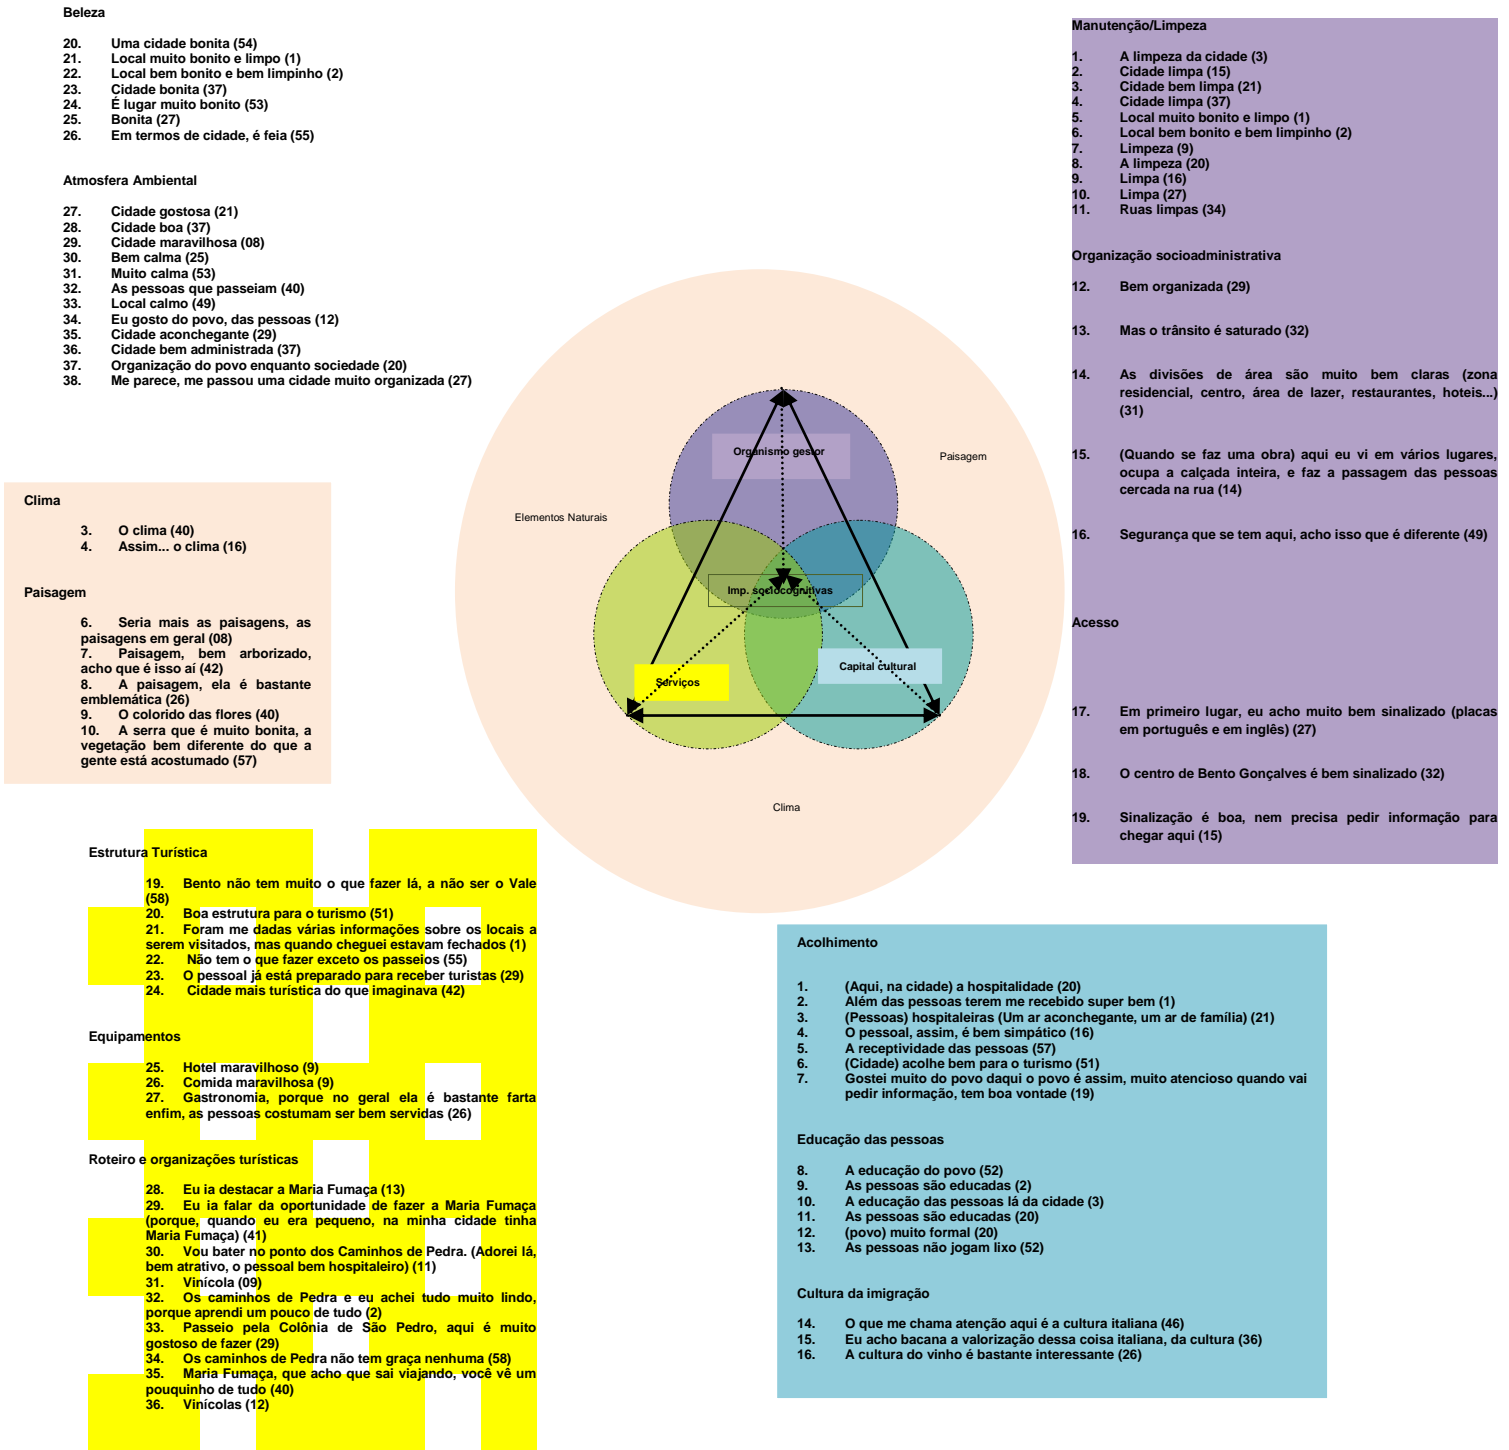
Beleza

20. Uma cidade bonita (54)
21. Local muito bonito e limpo (1)
22. Local bem bonito e bem limpinho (2)
23. Cidade bonita (37)
24. É lugar muito bonito (53)
25. Bonita (27)
26. Em termos de cidade, é feia (55)

Atmosfera Ambiental

27. Cidade gostosa (21)
28. Cidade boa (37)
29. Cidade maravilhosa (08)
30. Bem calma (25)
31. Muito calma (53)
32. As pessoas que passeiam (40)
33. Local calmo (49)
34. Eu gosto do povo, das pessoas (12)
35. Cidade aconchegante (29)
36. Cidade bem administrada (37)
37. Organização do povo enquanto sociedade (20)
38. Me parece, me passou uma cidade muito organizada (27)

Manutenção/Limpeza

1. A limpeza da cidade (3)
2. Cidade limpa (15)
3. Cidade bem limpa (21)
4. Cidade limpa (37)
5. Local muito bonito e limpo (1)
6. Local bem bonito e bem limpinho (2)
7. Limpeza (9)
8. A limpeza (20)
9. Limpa (16)
10. Limpa (27)
11. Ruas limpas (34)

Organização socioadministrativa

12. Bem organizada (29)

13. Mas o trânsito é saturado (32)

14. As divisões de área são muito bem claras (zona residencial, centro, área de lazer, restaurantes, hoteis...) (31)

15. (Quando se faz uma obra) aqui eu vi em vários lugares, ocupa a calçada inteira, e faz a passagem das pessoas cercada na rua (14)

16. Segurança que se tem aqui, acho isso que é diferente (49)

Acesso

17. Em primeiro lugar, eu acho muito bem sinalizado (placas em português e em inglês) (27)

18. O centro de Bento Gonçalves é bem sinalizado (32)

19. Sinalização é boa, nem precisa pedir informação para chegar aqui (15)

Clima

3. O clima (40)
4. Assim... o clima (16)

Paisagem

6. Seria mais as paisagens, as paisagens em geral (08)
7. Paisagem, bem arborizado, acho que é isso aí (42)
8. A paisagem, ela é bastante emblemática (26)
9. O colorido das flores (40)
10. A serra que é muito bonita, a vegetação bem diferente do que a gente está acostumado (57)

Organismo gestor
Paisagem
Elementos Naturais
Imp. sociocognitivas
Serviços
Capital cultural
Clima

Estrutura Turística

19. Bento não tem muito o que fazer lá, a não ser o Vale (58)
20. Boa estrutura para o turismo (51)
21. Foram me dadas várias informações sobre os locais a serem visitados, mas quando cheguei estavam fechados (1)
22. Não tem o que fazer exceto os passeios (55)
23. O pessoal já está preparado para receber turistas (29)
24. Cidade mais turística do que imaginava (42)

Equipamentos

25. Hotel maravilhoso (9)
26. Comida maravilhosa (9)
27. Gastronomia, porque no geral ela é bastante farta enfim, as pessoas costumam ser bem servidas (26)

Roteiro e organizações turísticas

28. Eu ia destacar a Maria Fumaça (13)
29. Eu ia falar da oportunidade de fazer a Maria Fumaça (porque, quando eu era pequeno, na minha cidade tinha Maria Fumaça) (41)
30. Vou bater no ponto dos Caminhos de Pedra. (Adorei lá, bem atrativo, o pessoal bem hospitaleiro) (11)
31. Vinícola (09)
32. Os caminhos de Pedra e eu achei tudo muito lindo, porque aprendi um pouco de tudo (2)
33. Passeio pela Colônia de São Pedro, aqui é muito gostoso de fazer (29)
34. Os caminhos de Pedra não tem graça nenhuma (58)
35. Maria Fumaça, que acho que sai viajando, você vê um pouquinho de tudo (40)
36. Vinícolas (12)

Acolhimento

1. (Aqui, na cidade) a hospitalidade (20)
2. Além das pessoas terem me recebido super bem (1)
3. (Pessoas) hospitaleiras (Um ar aconchegante, um ar de família) (21)
4. O pessoal, assim, é bem simpático (16)
5. A receptividade das pessoas (57)
6. (Cidade) acolhe bem para o turismo (51)
7. Gostei muito do povo daqui o povo é assim, muito atencioso quando vai pedir informação, tem boa vontade (19)

Educação das pessoas

8. A educação do povo (52)
9. As pessoas são educadas (2)
10. A educação das pessoas lá da cidade (3)
11. As pessoas são educadas (20)
12. (povo) muito formal (20)
13. As pessoas não jogam lixo (52)

Cultura da imigração

14. O que me chama atenção aqui é a cultura italiana (46)
15. Eu acho bacana a valorização dessa coisa italiana, da cultura (36)
16. A cultura do vinho é bastante interessante (26)